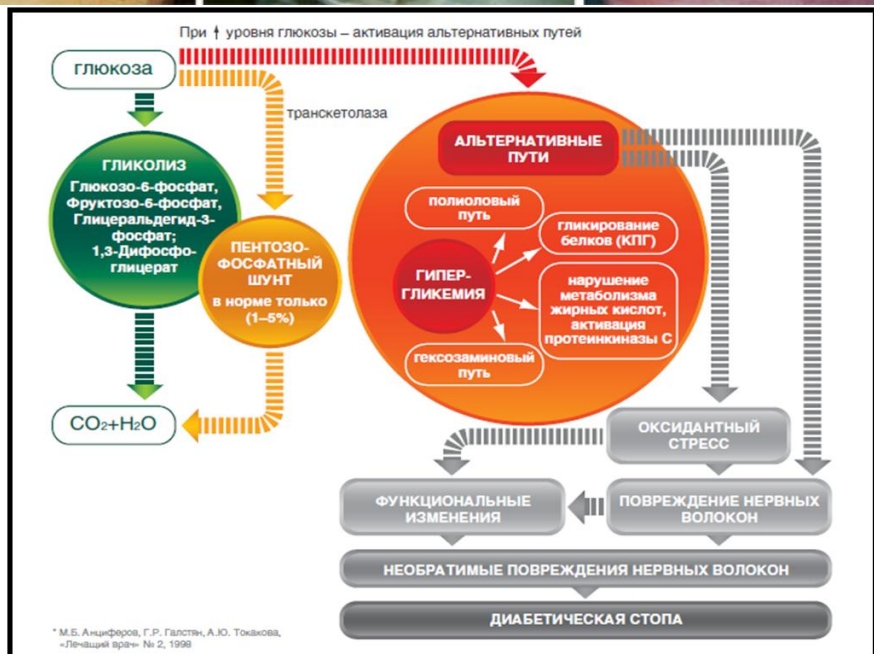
При ↑ уровня глюкозы – активация альтернативных путей

глюкоза

транскетолаза

ГЛИКОЛИЗ
Глюкозо-6-фосфат, Фруктозо-6-фосфат, Глицеральдегид-3-фосфат; 1,3-Дифосфоглицерат

ПЕНТОЗОФОСФАТНЫЙ ШУНТ
в норме только (1–5%)

$CO_2$+$H_2O$

АЛЬТЕРНАТИВНЫЕ ПУТИ

полиоловый путь

гликирование белков (КПГ)

ГИПЕРГЛИКЕМИЯ

нарушение метаболизма жирных кислот, активация протеинкиназы С

гексозаминовый путь

ОКСИДАНТНЫЙ СТРЕСС

ФУНКЦИОНАЛЬНЫЕ ИЗМЕНЕНИЯ

ПОВРЕЖДЕНИЕ НЕРВНЫХ ВОЛОКОН

НЕОБРАТИМЫЕ ПОВРЕЖДЕНИЯ НЕРВНЫХ ВОЛОКОН

ДИАБЕТИЧЕСКАЯ СТОПА

* М.Б. Анциферов, Г.Р. Галстян, А.Ю. Токмакова, «Лечащий врач» № 2, 1998